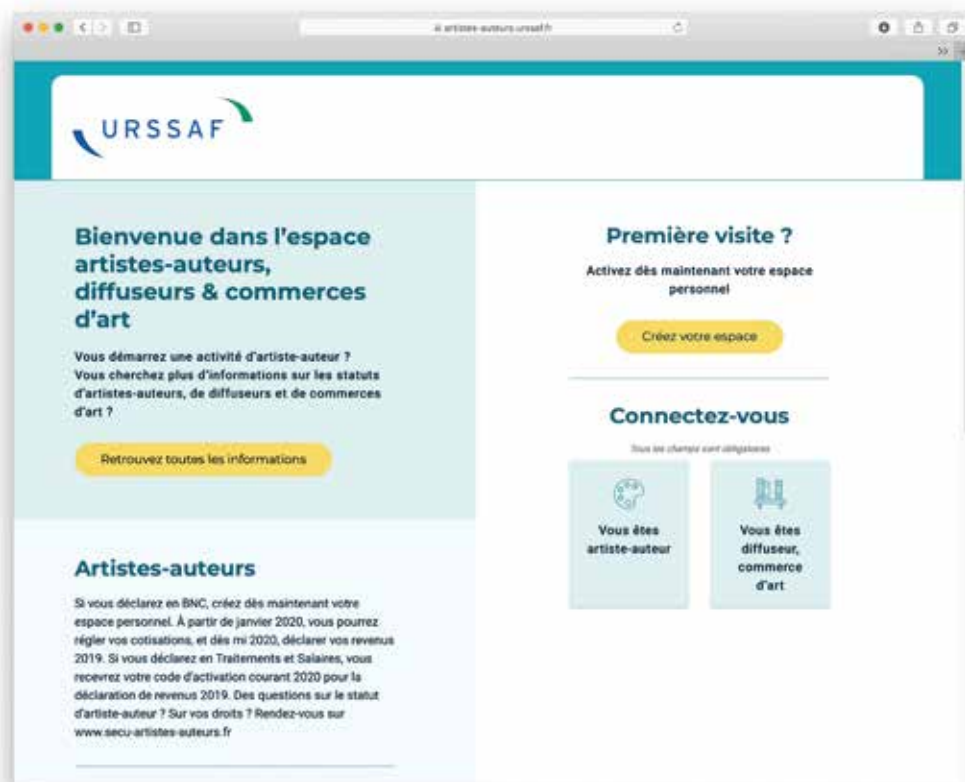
artistes-auteurs.urssaf.fr

URSSAF

Bienvenue dans l'espace artistes-auteurs, diffuseurs & commerces d'art

Vous démarrez une activité d'artiste-auteur ? Vous cherchez plus d'informations sur les statuts d'artistes-auteurs, de diffuseurs et de commerces d'art ?

Retrouvez toutes les informations

Artistes-auteurs

Si vous déclarez en BNC, créez dès maintenant votre espace personnel. À partir de janvier 2020, vous pourrez régler vos cotisations, et dès mi 2020, déclarer vos revenus 2019. Si vous déclarez en Traitements et Salaires, vous recevrez votre code d'activation courant 2020 pour la déclaration de revenus 2019. Des questions sur le statut d'artiste-auteur ? Sur vos droits ? Rendez-vous sur www.secu-artistes-auteurs.fr

Première visite ?

Activez dès maintenant votre espace personnel

Créez votre espace

Connectez-vous

Tous les champs sont obligatoires

Vous êtes artiste-auteur

Vous êtes diffuseur, commerce d'art